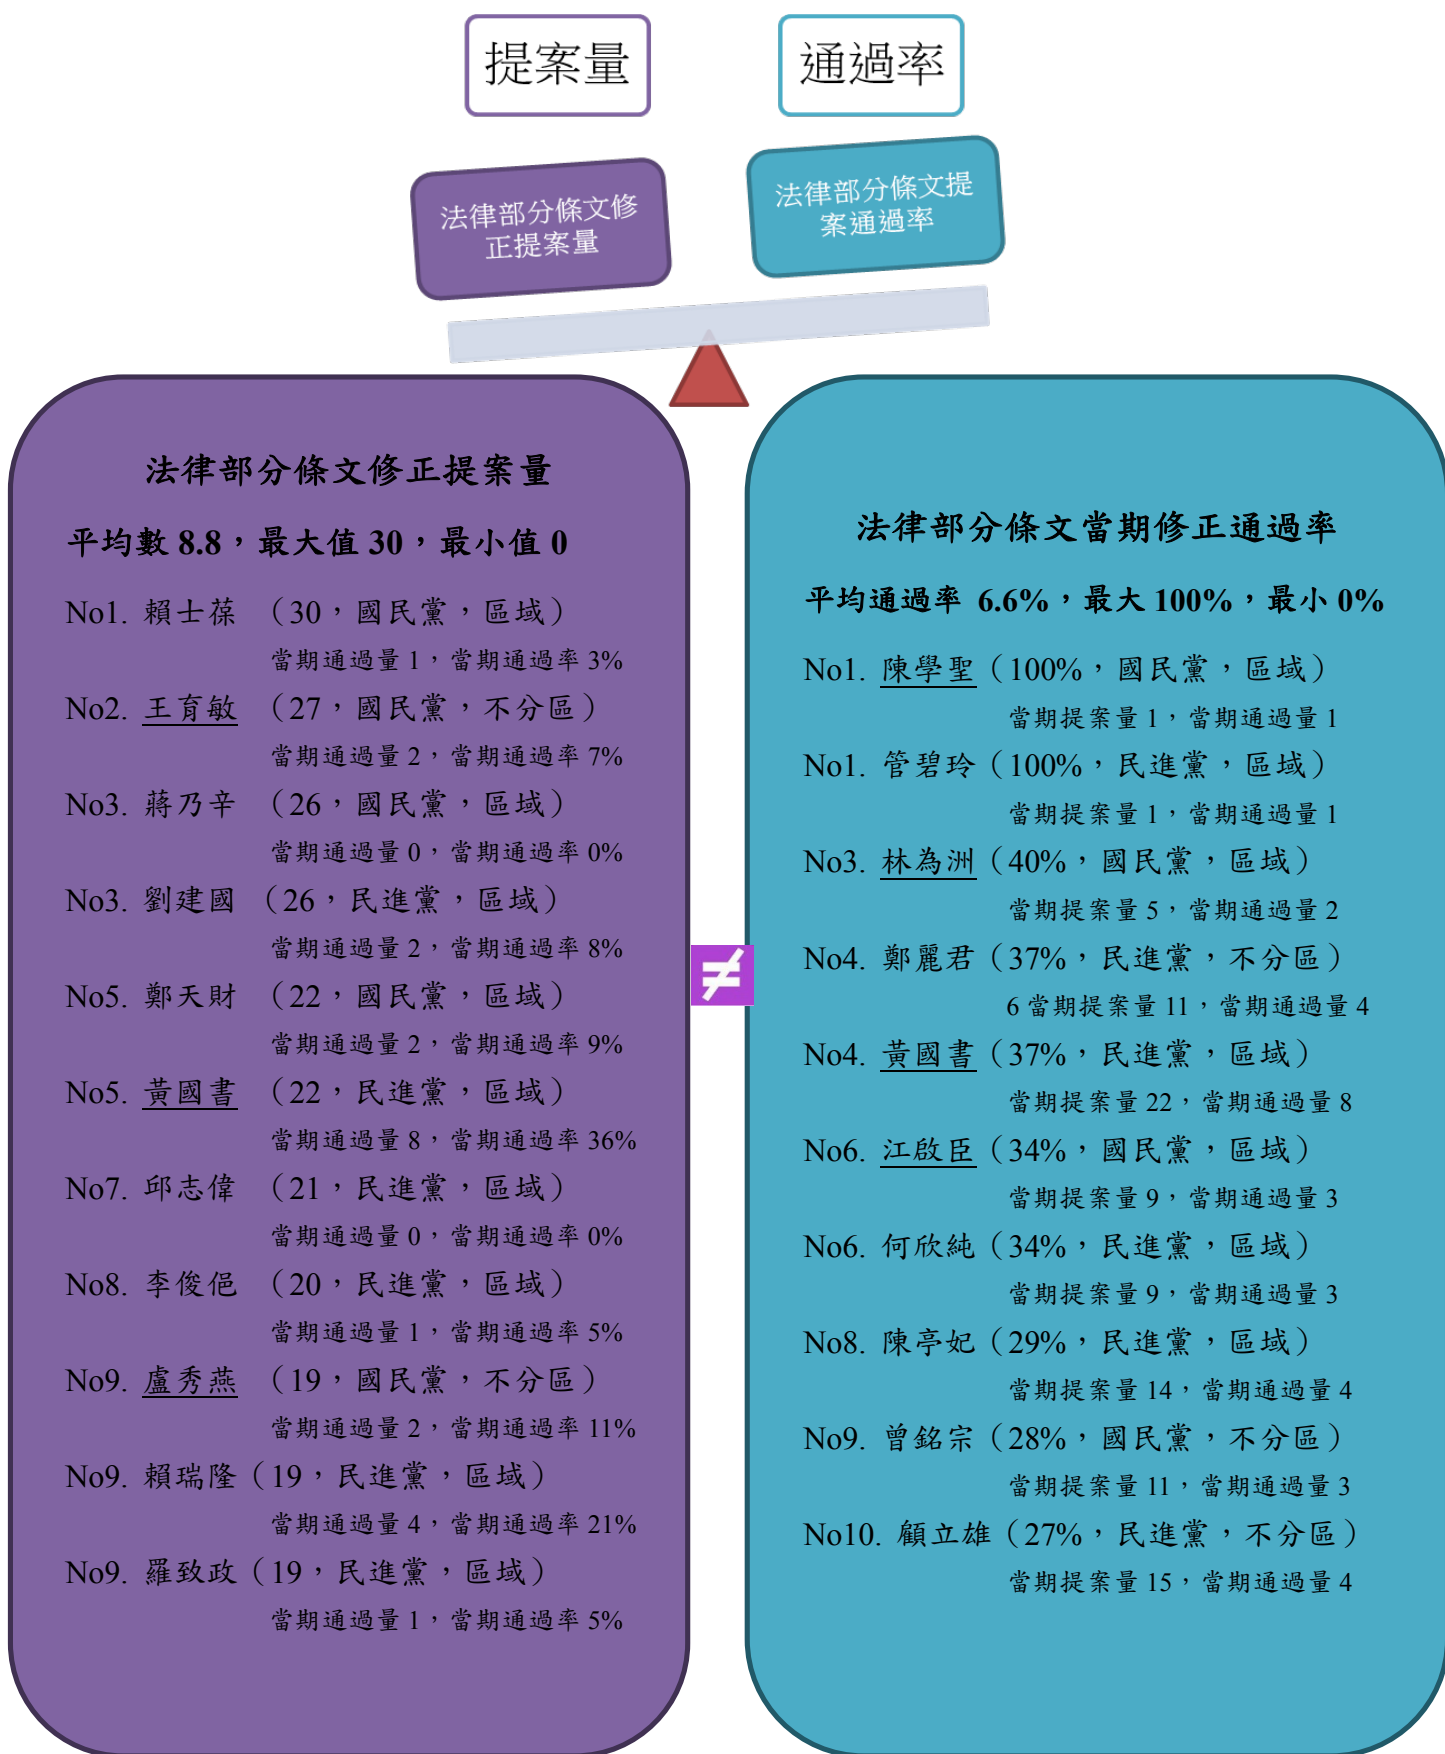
提案量

通過率

法律部分條文修正提案量

法律部分條文提案通過率

法律部分條文修正提案量

平均數 8.8，最大值 30，最小值 0

No1. 賴士葆 （30，國民黨，區域）
當期通過量 1，當期通過率 3%

No2. 王育敏 （27，國民黨，不分區）
當期通過量 2，當期通過率 7%

No3. 蔣乃辛 （26，國民黨，區域）
當期通過量 0，當期通過率 0%

No3. 劉建國 （26，民進黨，區域）
當期通過量 2，當期通過率 8%

No5. 鄭天財 （22，國民黨，區域）
當期通過量 2，當期通過率 9%

No5. 黃國書 （22，民進黨，區域）
當期通過量 8，當期通過率 36%

No7. 邱志偉 （21，民進黨，區域）
當期通過量 0，當期通過率 0%

No8. 李俊俋 （20，民進黨，區域）
當期通過量 1，當期通過率 5%

No9. 盧秀燕 （19，國民黨，不分區）
當期通過量 2，當期通過率 11%

No9. 賴瑞隆（19，民進黨，區域）
當期通過量 4，當期通過率 21%

No9. 羅致政（19，民進黨，區域）
當期通過量 1，當期通過率 5%

≠

法律部分條文當期修正通過率

平均通過率 6.6%，最大 100%，最小 0%

No1. 陳學聖（100%，國民黨，區域）
當期提案量 1，當期通過量 1

No1. 管碧玲（100%，民進黨，區域）
當期提案量 1，當期通過量 1

No3. 林為洲（40%，國民黨，區域）
當期提案量 5，當期通過量 2

No4. 鄭麗君（37%，民進黨，不分區）
6 當期提案量 11，當期通過量 4

No4. 黃國書（37%，民進黨，區域）
當期提案量 22，當期通過量 8

No6. 江啟臣（34%，國民黨，區域）
當期提案量 9，當期通過量 3

No6. 何欣純（34%，民進黨，區域）
當期提案量 9，當期通過量 3

No8. 陳亭妃（29%，民進黨，區域）
當期提案量 14，當期通過量 4

No9. 曾銘宗（28%，國民黨，不分區）
當期提案量 11，當期通過量 3

No10. 顧立雄（27%，民進黨，不分區）
當期提案量 15，當期通過量 4